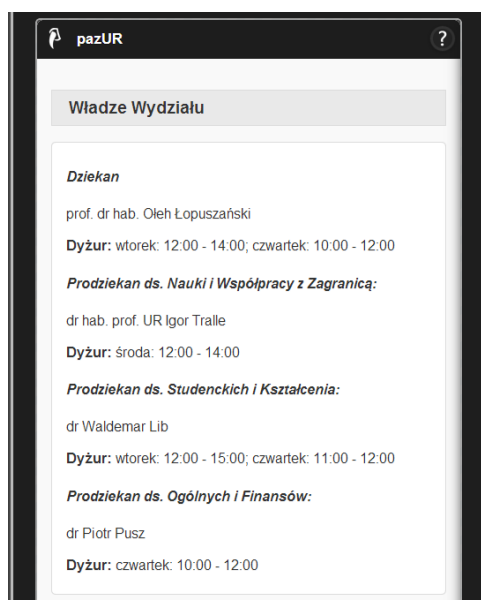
pazUR

?

Władze Wydziału

Dziekan

prof. dr hab. Ołeh Łopuszański

Dyżur: wtorek: 12:00 - 14:00; czwartek: 10:00 - 12:00

Prodziekan ds. Nauki i Współpracy z Zagranicą:

dr hab. prof. UR Igor Tralle

Dyżur: środa: 12:00 - 14:00

Prodziekan ds. Studenckich i Kształcenia:

dr Waldemar Lib

Dyżur: wtorek: 12:00 - 15:00; czwartek: 11:00 - 12:00

Prodziekan ds. Ogólnych i Finansów:

dr Piotr Pusz

Dyżur: czwartek: 10:00 - 12:00